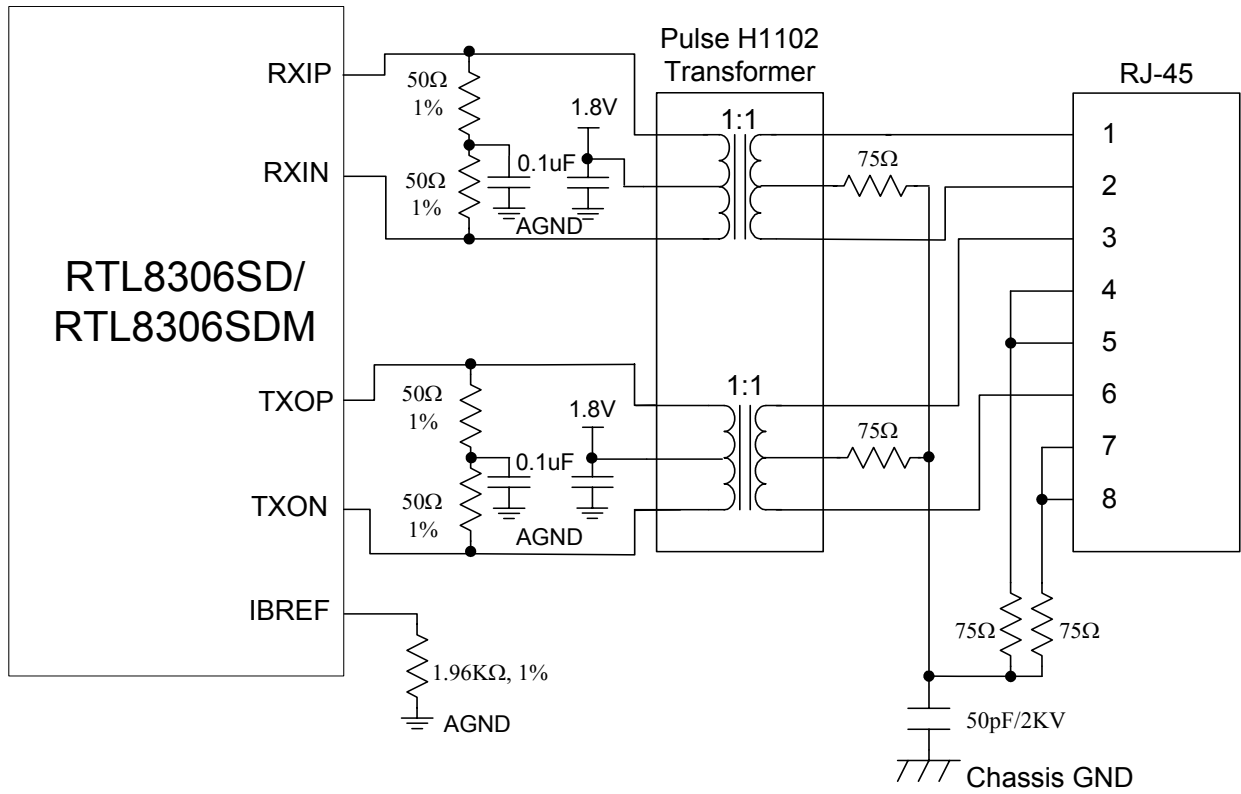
Pulse H1102
Transformer

RJ-45

RXIP
50Ω
1%
1.8V
1:1
1
RXIN
50Ω
1%
0.1uF
75Ω
2
AGND
3

RTL8306SD/
RTL8306SDM

4
5
TXOP
50Ω
1%
1:1
6
1.8V
75Ω
0.1uF
7
TXON
50Ω
1%
8
AGND

IBREF
1.96KΩ, 1%
AGND

75Ω
75Ω

50pF/2KV
Chassis GND